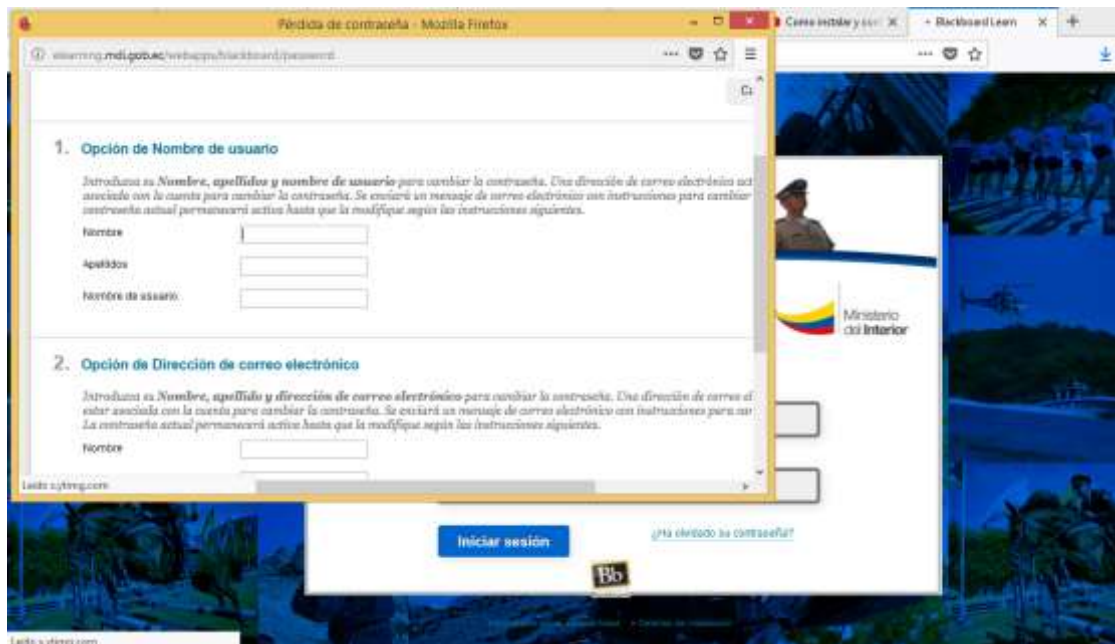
Pérdida de contraseña - Mozilla Firefox

Cómo instalar y usar | Blackboard Learn

elearning.mdi.gob.ec/webapps/blackboard/password

1. Opción de Nombre de usuario

Introduzca su Nombre, apellidos y nombre de usuario para cambiar la contraseña. Una dirección de correo electrónico act asociada con la cuenta para cambiar la contraseña. Se enviará un mensaje de correo electrónico con instrucciones para cambiar contraseña actual permanecerá activa hasta que la modifique según las instrucciones siguientes.

Nombre

Apellidos

Nombre de usuario

2. Opción de Dirección de correo electrónico

Introduzca su Nombre, apellido y dirección de correo electrónico para cambiar la contraseña. Una dirección de correo el estar asociada con la cuenta para cambiar la contraseña. Se enviará un mensaje de correo electrónico con instrucciones para car La contraseña actual permanecerá activa hasta que la modifique según las instrucciones siguientes.

Nombre

Leído s.ytimg.com

Ministerio del Interior

Iniciar sesión

¿Ha olvidado su contraseña?

Bb

Leído s.ytimg.com